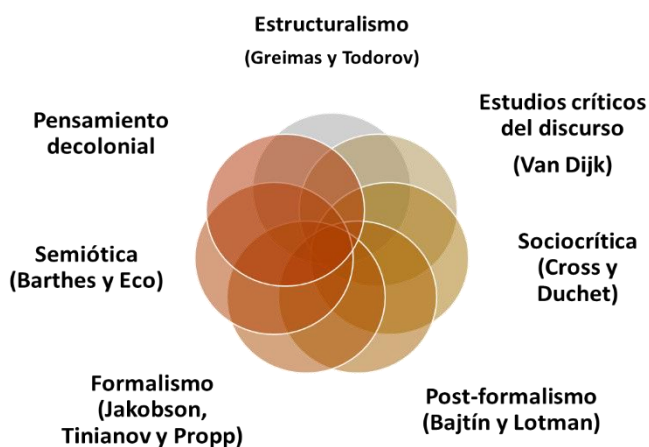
Estructuralismo
(Greimas y Todorov)

Pensamiento decolonial

Estudios críticos del discurso
(Van Dijk)

Semiótica
(Barthes y Eco)

Sociocrítica
(Cross y Duchet)

Formalismo
(Jakobson, Tinianov y Propp)

Post-formalismo
(Bajtín y Lotman)